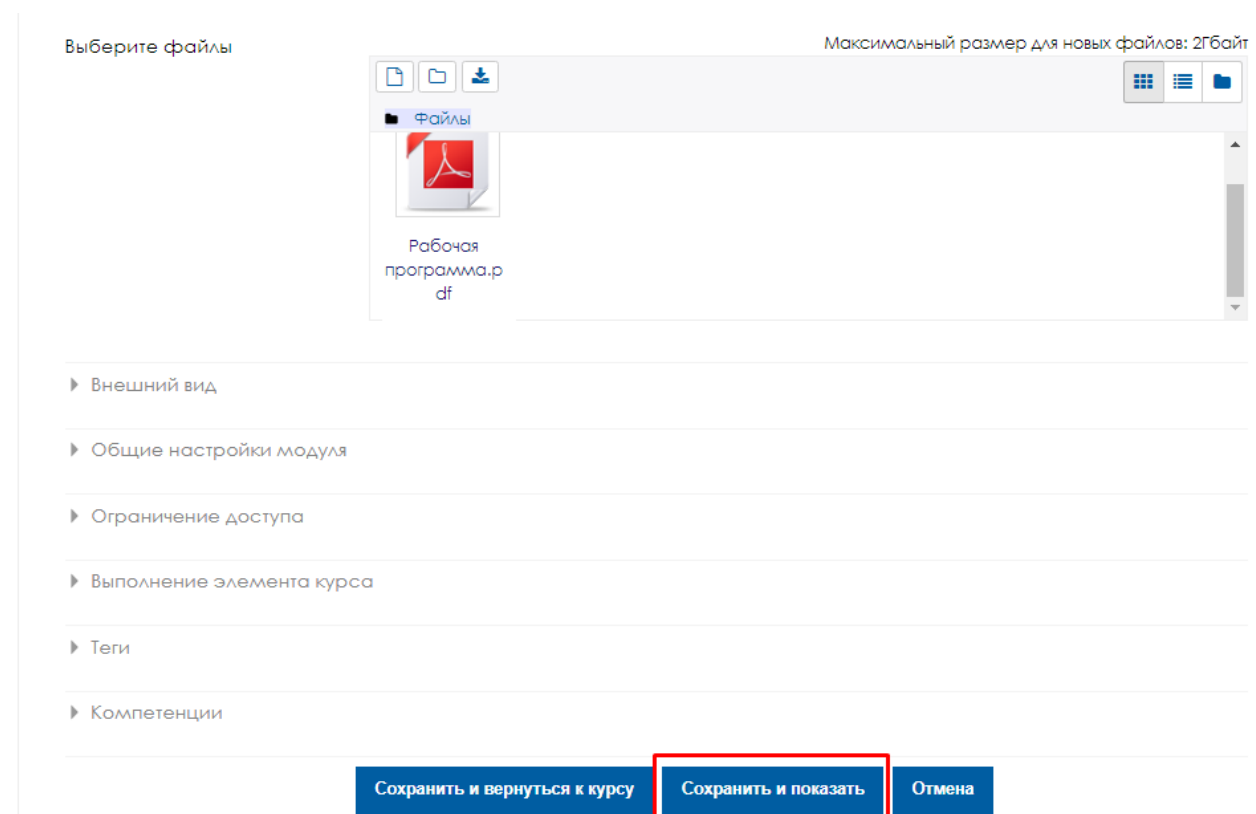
Выберите файлы

Максимальный размер для новых файлов: 2Гбайт

Файлы

Рабочая программа.pdf

Внешний вид

Общие настройки модуля

Ограничение доступа

Выполнение элемента курса

Теги

Компетенции

Сохранить и вернуться к курсу

Сохранить и показать

Отмена